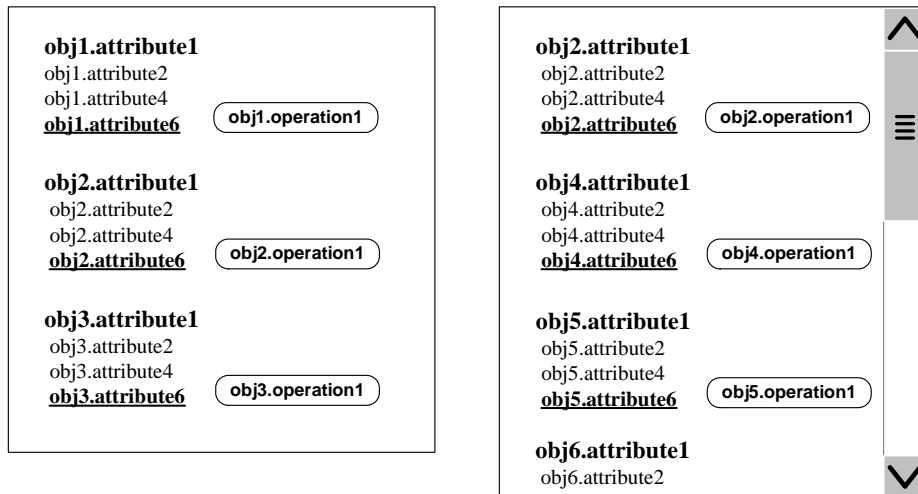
obj1.attribute1
obj1.attribute2
obj1.attribute4
obj1.attribute6

obj1.operation1

obj2.attribute1
obj2.attribute2
obj2.attribute4
obj2.attribute6

obj2.operation1

obj3.attribute1
obj3.attribute2
obj3.attribute4
obj3.attribute6

obj3.operation1

obj2.attribute1
obj2.attribute2
obj2.attribute4
obj2.attribute6

obj2.operation1

obj4.attribute1
obj4.attribute2
obj4.attribute4
obj4.attribute6

obj4.operation1

obj5.attribute1
obj5.attribute2
obj5.attribute4
obj5.attribute6

obj5.operation1

obj6.attribute1
obj6.attribute2